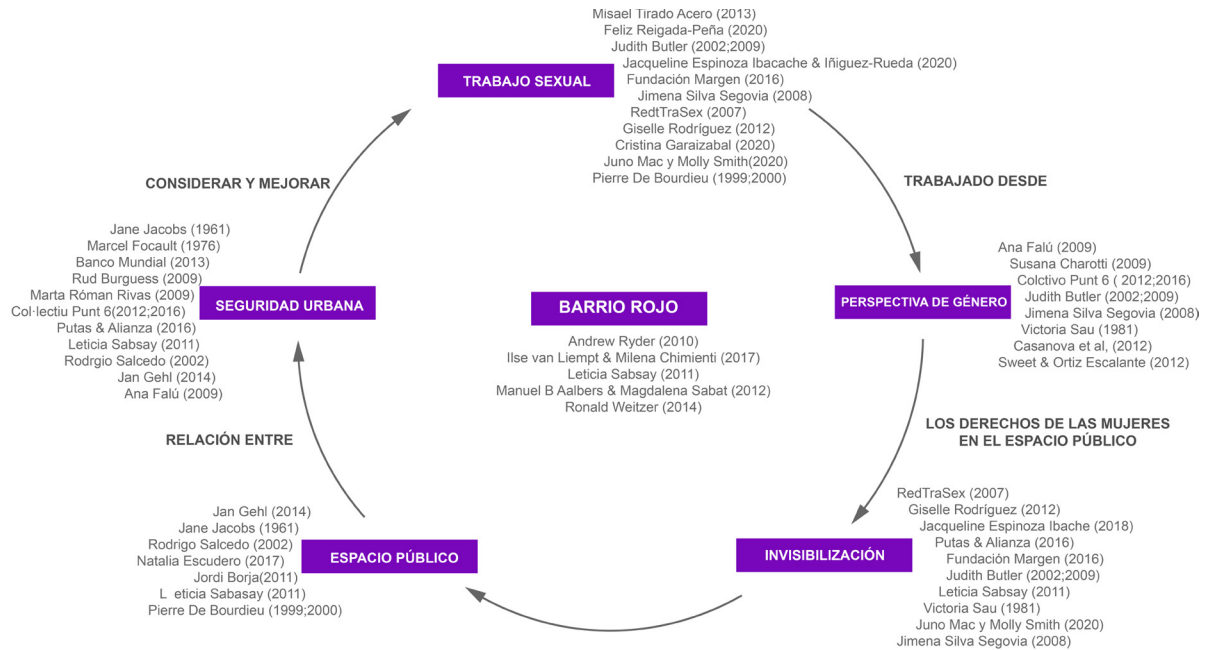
Misael Tirado Acero (2013)
Feliz Reigada-Peña (2020)
Judith Butler (2002;2009)
Jacqueline Espinoza Ibacache & Iñiguez-Rueda (2020)
Fundación Margen (2016)
Jimena Silva Segovia (2008)
RedTraSex (2007)
Giselle Rodríguez (2012)
Cristina Garaizabal (2020)
Juno Mac y Molly Smith(2020)
Pierre De Bourdieu (1999;2000)

TRABAJO SEXUAL

TRABAJADO DESDE

PERSPECTIVA DE GÉNERO

Ana Falú (2009)
Susana Charotti (2009)
Colctivo Punt 6 ( 2012;2016)
Judith Butler (2002;2009)
Jimena Silva Segovia (2008)
Victoria Sau (1981)
Casanova et al, (2012)
Sweet & Ortiz Escalante (2012)

LOS DERECHOS DE LAS MUJERES EN EL ESPACIO PÚBLICO

INVISIBILIZACIÓN

RedTraSex (2007)
Giselle Rodríguez (2012)
Jacqueline Espinoza Ibache (2018)
Putas & Alianza (2016)
Fundación Margen (2016)
Judith Butler (2002;2009)
Leticia Sabsay (2011)
Victoria Sau (1981)
Juno Mac y Molly Smith (2020)
Jimena Silva Segovia (2008)

ESPACIO PÚBLICO

Jan Gehl (2014)
Jane Jacobs (1961)
Rodrigo Salcedo (2002)
Natalia Escudero (2017)
Jordi Borja(2011)
L eticia Sabasay (2011)
Pierre De Bourdieu (1999;2000)

RELACIÓN ENTRE

SEGURIDAD URBANA

Jane Jacobs (1961)
Marcel Focault (1976)
Banco Mundial (2013)
Rud Burguess (2009)
Marta Róman Rivas (2009)
Col·lectiu Punt 6(2012;2016)
Putas & Alianza (2016)
Leticia Sabsay (2011)
Rodrgio Salcedo (2002)
Jan Gehl (2014)
Ana Falú (2009)

CONSIDERAR Y MEJORAR

BARRIO ROJO

Andrew Ryder (2010)
Ilse van Liempt & Milena Chimienti (2017)
Leticia Sabsay (2011)
Manuel B Aalbers & Magdalena Sabat (2012)
Ronald Weitzer (2014)